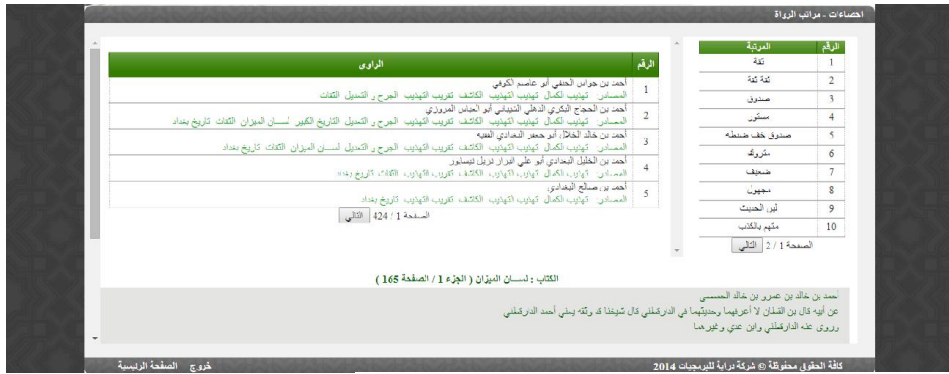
احصاءات - مراتب الرواة

| الرقم | المرتبة |
|---|---|
| 1 | ثقة |
| 2 | ثقة ثقة |
| 3 | صدوق |
| 4 | مستور |
| 5 | صدوق خف ضبطه |
| 6 | متروك |
| 7 | ضعيف |
| 8 | مجهول |
| 9 | لين الحديث |
| 10 | متهم بالكذب |

الصفحة 1 / 2 التالي

| الرقم | الراوى |
|---|---|
| 1 | أحمد بن جواس الحنفي أبو عاصم الكوفي المصادر تهذيب الكمال تهذيب التهذيب الكاشف تقريب التهذيب الجرح و التعديل الثقات |
| 2 | أحمد بن الحجاج البكري الذهلي الشيباني أبو العباس المروزي المصادر تهذيب الكمال تهذيب التهذيب الكاشف تقريب التهذيب الجرح و التعديل التاريخ الكبير لسان الميزان الثقات تاريخ بغداد |
| 3 | أحمد بن خالد الخلال، أبو جعفر البغدادي الفقيه المصادر تهذيب الكمال تهذيب التهذيب الكاشف تقريب التهذيب الجرح و التعديل لسان الميزان الثقات تاريخ بغداد |
| 4 | أحمد بن الخليل البغدادي أبو علي البزار نزيل نيسابور المصادر تهذيب الكمال تهذيب التهذيب الكاشف تقريب التهذيب الثقات تاريخ بغداد |
| 5 | أحمد بن صالح البغدادي المصادر تهذيب الكمال تهذيب التهذيب الكاشف تقريب التهذيب تاريخ بغداد |

الصفحة 1 / 424 التالي

الكتاب : لسان الميزان ( الجزء 1 / الصفحة 165 )

أحمد بن خالد بن عمرو بن خالد الحمصي
عن أبيه قال ابن القطان لا أعرفهما وحديثهما في الدرقطني قال شيخنا ك وثقه يعني أحمد الدرقطني
روى عنه الدارقطني وابن عدي وغيرهما

كافة الحقوق محفوظة © شركة دراية للبرمجيات 2014

خروج الصفحة الرئيسية